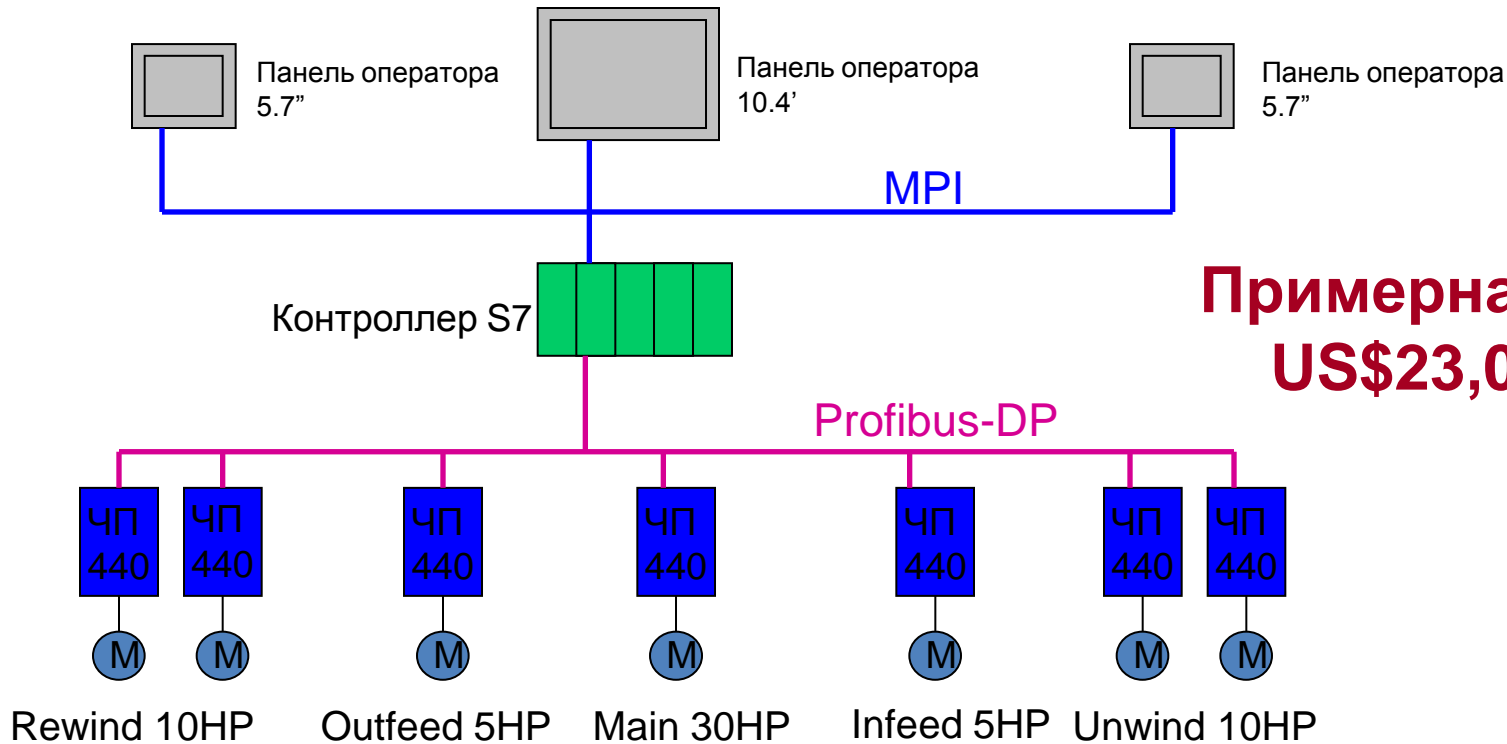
Панель оператора 5.7"

Панель оператора 10.4'

Панель оператора 5.7"

MPI

Контроллер S7

Примерна
US$23,0

Profibus-DP

ЧП 440

ЧП 440

ЧП 440

ЧП 440

ЧП 440

ЧП 440

ЧП 440

M

M

M

M

M

M

M

Rewind 10HP

Outfeed 5HP

Main 30HP

Infeed 5HP

Unwind 10HP